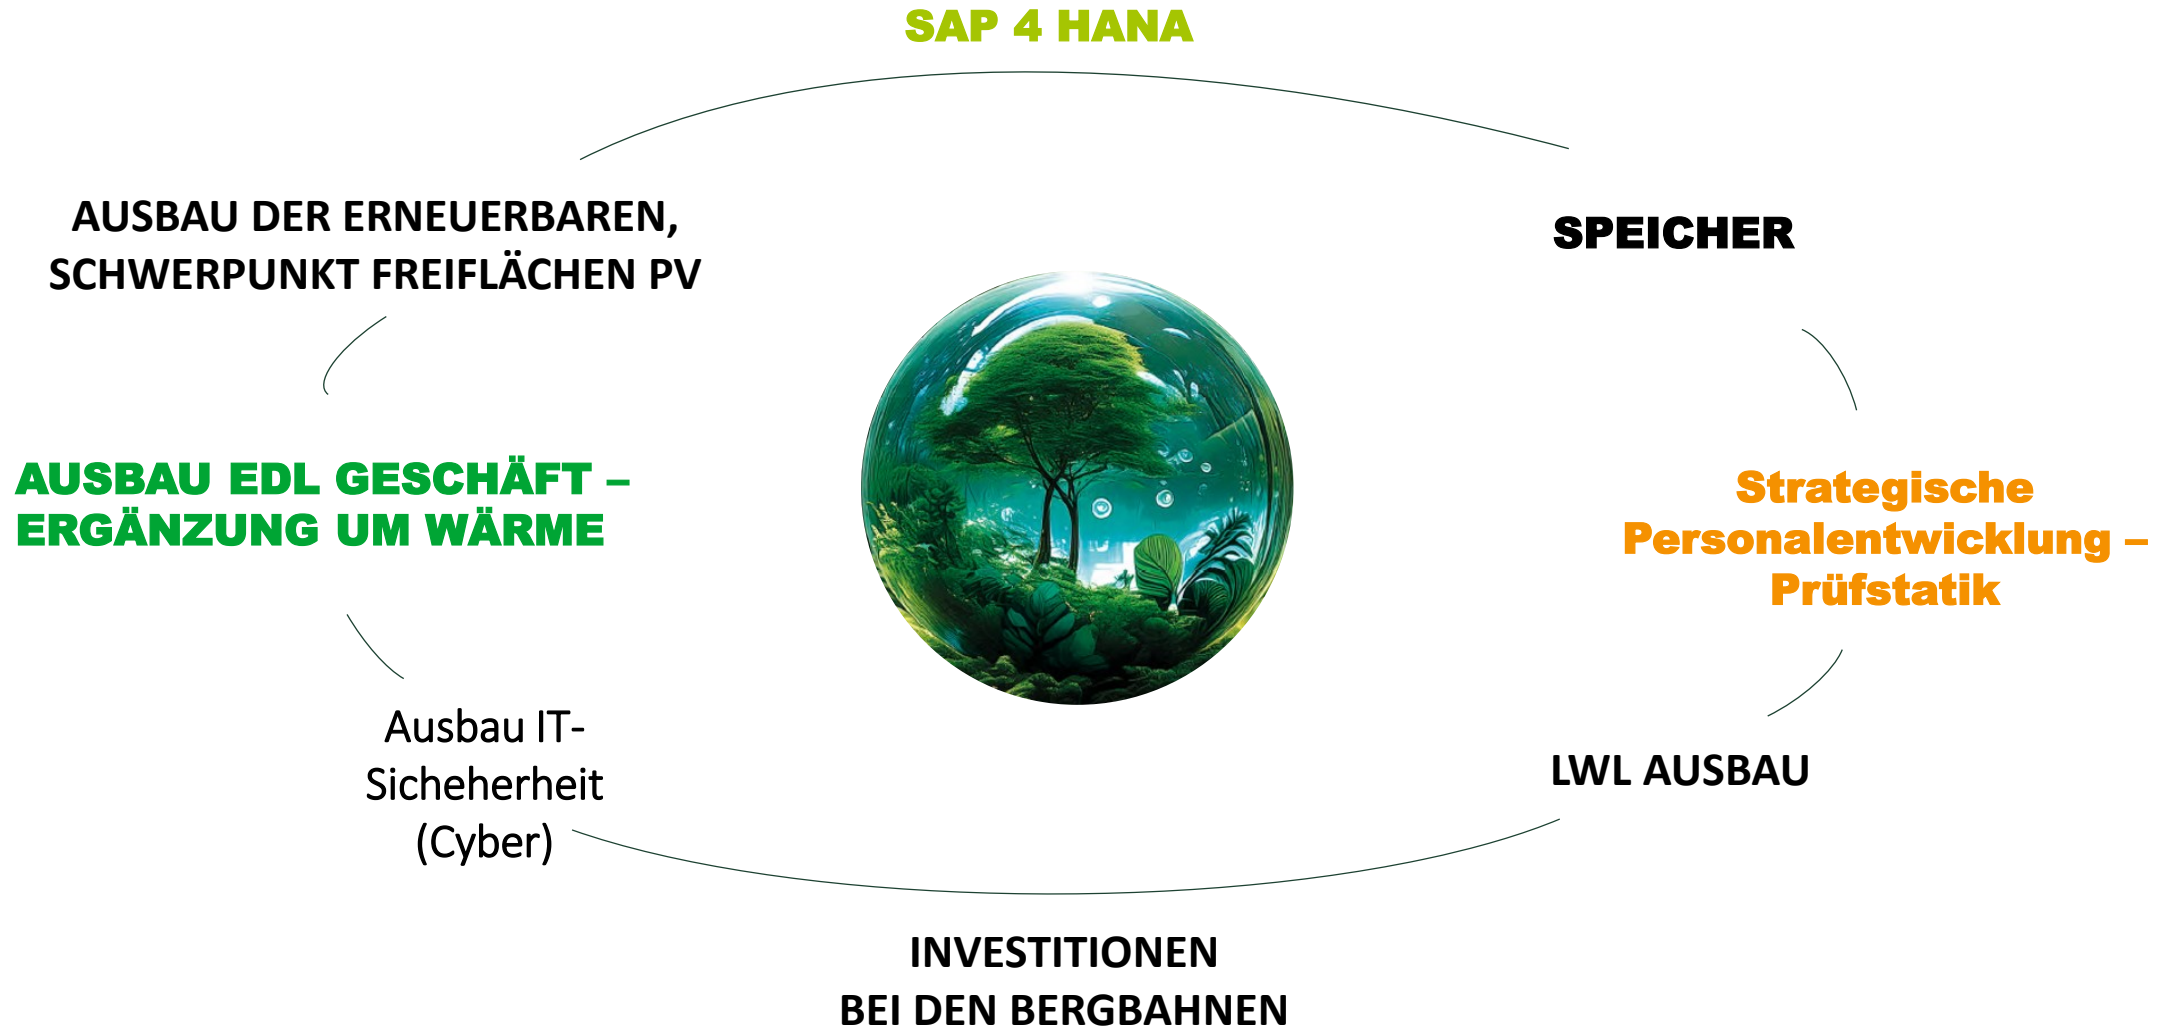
SAP 4 HANA

SPEICHER

Strategische Personalentwicklung – Prüfstatik

LWL AUSBAU

INVESTITIONEN BEI DEN BERGBAHNEN

Ausbau IT-Sicheherheit (Cyber)

AUSBAU EDL GESCHÄFT – ERGÄNZUNG UM WÄRME

AUSBAU DER ERNEUERBAREN, SCHWERPUNKT FREIFLÄCHEN PV